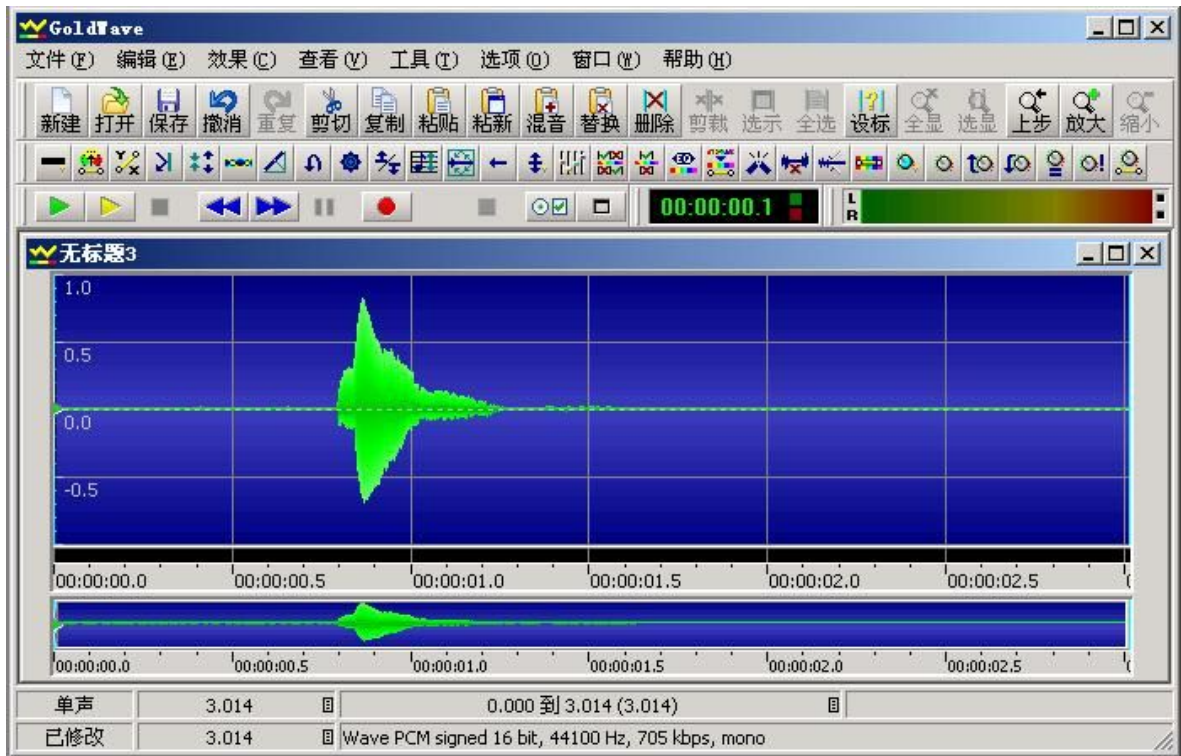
GoldWave

文件(F) 编辑(E) 效果(C) 查看(V) 工具(T) 选项(O) 窗口(W) 帮助(H)

新建 打开 保存 撤消 重复 剪切 复制 粘贴 粘新 混音 替换 删除 剪裁 选示 全选 设标 全显 选显 上步 放大 缩小

00:00:00.1

L
R

无标题3

1.0
0.5
0.0
-0.5

00:00:00.0 00:00:00.5 00:00:01.0 00:00:01.5 00:00:02.0 00:00:02.5

00:00:00.0 00:00:00.5 00:00:01.0 00:00:01.5 00:00:02.0 00:00:02.5

| 单声 | 3.014 | 0.000 到 3.014 (3.014) |
|---|---|---|
| 已修改 | 3.014 | Wave PCM signed 16 bit, 44100 Hz, 705 kbps, mono |